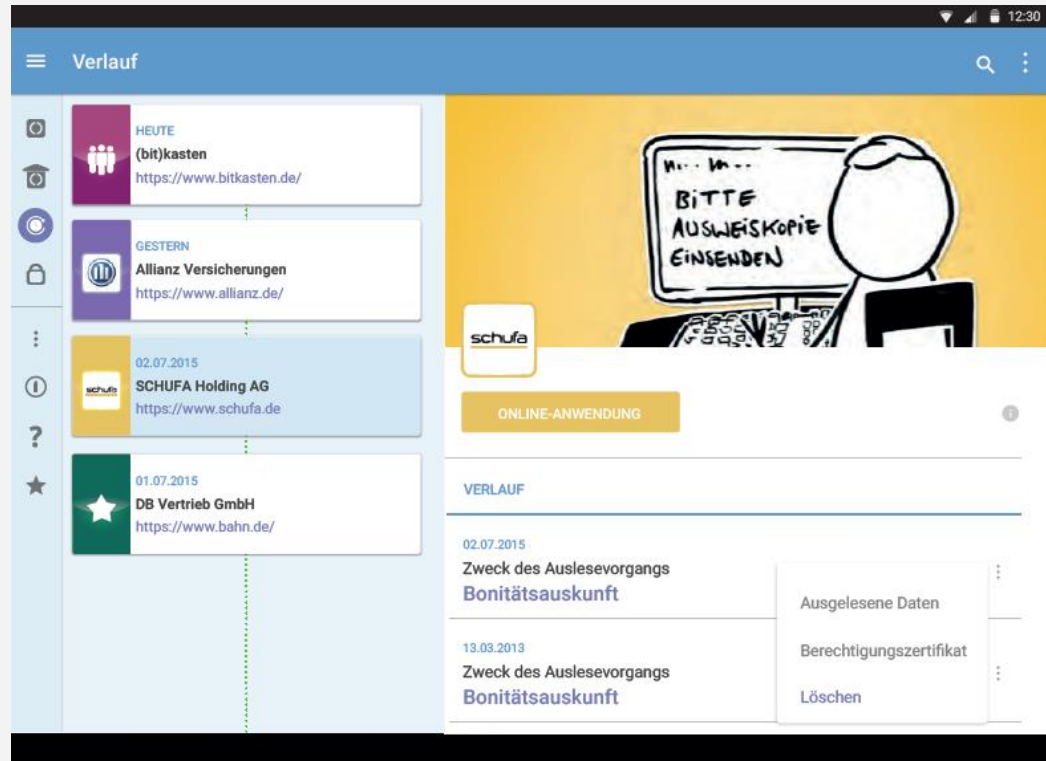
12:30

Verlauf

HEUTE
(bit)kasten
https://www.bitkasten.de/

GESTERN
Allianz Versicherungen
https://www.allianz.de/

02.07.2015
SCHUFA Holding AG
https://www.schufa.de

01.07.2015
DB Vertrieb GmbH
https://www.bahn.de/

BITTE AUSWEISKOPIE EINSENDEN

schufa

ONLINE-ANWENDUNG

VERLAUF

02.07.2015
Zweck des Auslesevorgangs
Bonitätsauskunft

13.03.2013
Zweck des Auslesevorgangs
Bonitätsauskunft

Ausgelesene Daten
Berechtigungszertifikat
Löschen